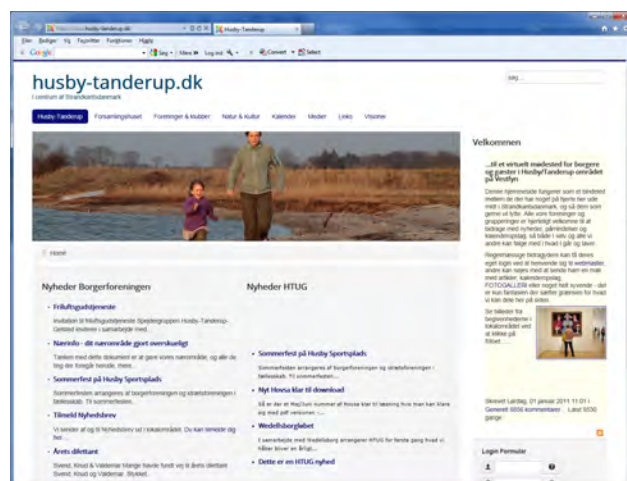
husby-tanderup.dk
i centrum af Strandkantsdanmark

Husby-Tanderup | Forsamlingshuset | Foreninger & klubber | Natur & Kultur | Kalender | Medier | Links | Visioner

Home

Nyheder Borgerforeningen

Friluftsgudstjeneste

Invitation til friluftsgudstjeneste Spejdergruppen Husby-Tanderup-Gelsted inviterer i samarbejde med...

Nærinfo - dit nærområde gjort overskueligt

Tænken med dette dokument er at gøre vores nærområde, og alle de ting der foregår herude, mere...

Sommerfest på Husby Sportsplads

Sommerfesten arrangeres af borgerforeningen og idrætsforeningen i fællesskab. Til sommerfesten...

Tilmeld Nyhedsbrev

Vi sender af og til Nyhedsbrev ud i lokalområdet. Du kan tilmelde dig her...

Årets dilettant

Svend, Knud & Valdemar Mange havde fundt vej til årets dilettant Svend, Knud og Valdemar. Stykket...

Nyheder HTUG

Sommerfest på Husby Sportsplads

Sommerfesten arrangeres af borgerforeningen og idrætsforeningen i fællesskab. Til sommerfesten...

Nyt Hovsa klar til download

Så er der et Nyt kom nummer af Hovsa klar til læsning hvis man kan klare sig med pdf versionen ...

Wedelsborgløbet

I samarbejde med Wedelsborg arrangerer HTUG for første gang hvad vi håber bliver en årligt...

Dette er en HTUG nyhed

Velkommen

...til et virtuelt mødested for borgere og gæster i Husby/Tanderup området på Vestfyn

Denne hjemmeside fungerer som et bindeled mellem de der har noget på hjerte her ude med i Strandkantsdanmark, og så dem som gerne vil lytte. Alle vore foreninger og grupperinger er hjerteligt velkomne til at bidrage med nyheder, påmindelser og kalenderopslag, så både i selv og alle vi andre kan følge med i hvad i går og laver.

Regelmæssige bidragydere kan få deres eget login ved at henvende sig til webmaster, andre kan nøjes med at sende ham en mail med artikler, kalenderopslag, FOTOGALLERI eller noget helt syvende - det er kun fantasien der sætter grænsen for hvad vi kan dele her på siden.

Se billeder fra begivenhederne i lokalområdet ved at klikke på fotoet...

Skrevet Lørdag, 01 januar 2011 11:01 | Genereret 5556 kommentarer | Læst 5530 gange

Login Formular